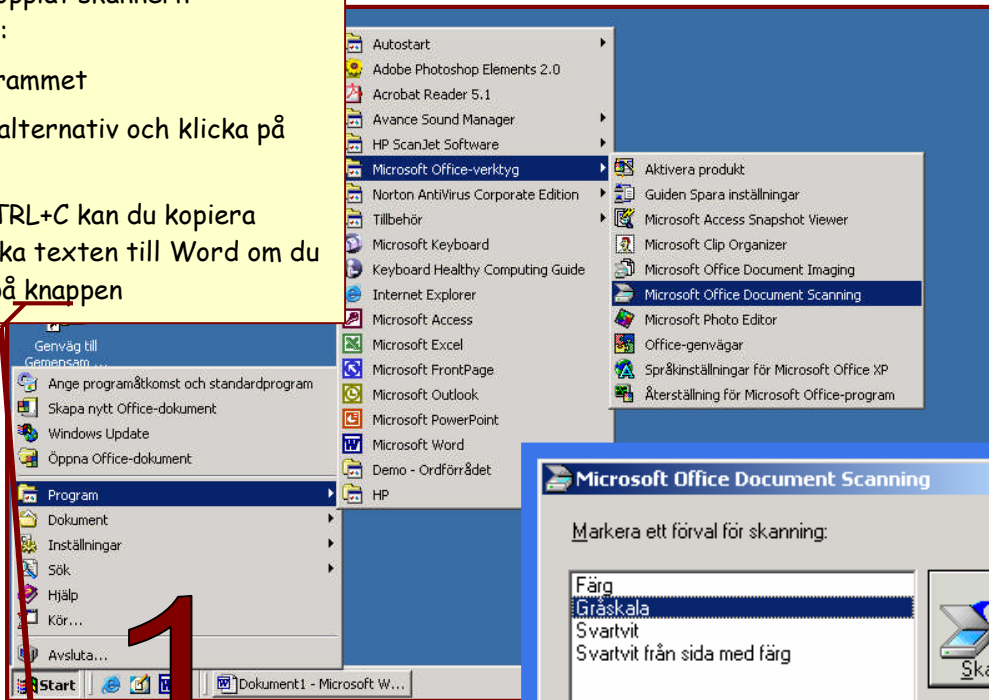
opplat skannern
:

rammet

alternativ och klicka på

TRL+C kan du kopiera
ka texten till Word om du
å knappen

Genväg till
Gemensam ...

Autostart
Adobe Photoshop Elements 2.0
Acrobat Reader 5.1
Avance Sound Manager
HP ScanJet Software
Microsoft Office-verktyg
Norton AntiVirus Corporate Edition
Tillbehör
Microsoft Keyboard
Keyboard Healthy Computing Guide
Internet Explorer
Microsoft Access
Microsoft Excel
Microsoft FrontPage
Microsoft Outlook
Microsoft PowerPoint
Microsoft Word
Demo - Ordförrådet
HP

Aktivera produkt
Guiden Spara inställningar
Microsoft Access Snapshot Viewer
Microsoft Clip Organizer
Microsoft Office Document Imaging
Microsoft Office Document Scanning
Microsoft Photo Editor
Office-genvägar
Språkinställningar för Microsoft Office XP
Återställning för Microsoft Office-program

Ange programåtkomst och standardprogram
Skapa nytt Office-dokument
Windows Update
Öppna Office-dokument
Program
Dokument
Inställningar
Sök
Hjälp
Kör...
Avsluta...

1

Start
Dokument1 - Microsoft W...

Microsoft Office Document Scanning

Markera ett förval för skanning:

Färg
Gråskala
Svartvit
Svartvit från sida med färg

Ska